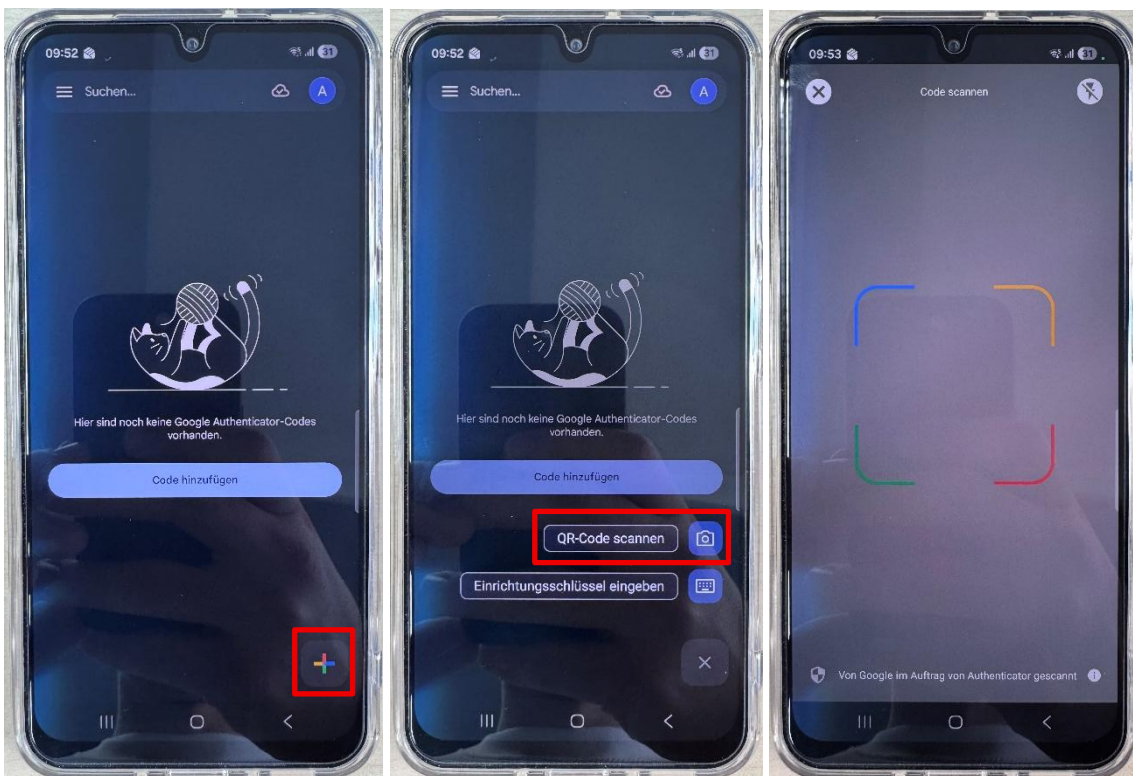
09:52
31
Suchen...
A
Hier sind noch keine Google Authenticator-Codes vorhanden.
Code hinzufügen

09:52
31
Suchen...
A
Hier sind noch keine Google Authenticator-Codes vorhanden.
Code hinzufügen
QR-Code scannen
Einrichtungsschlüssel eingeben

09:53
31
Code scannen
Von Google im Auftrag von Authenticator gescannt